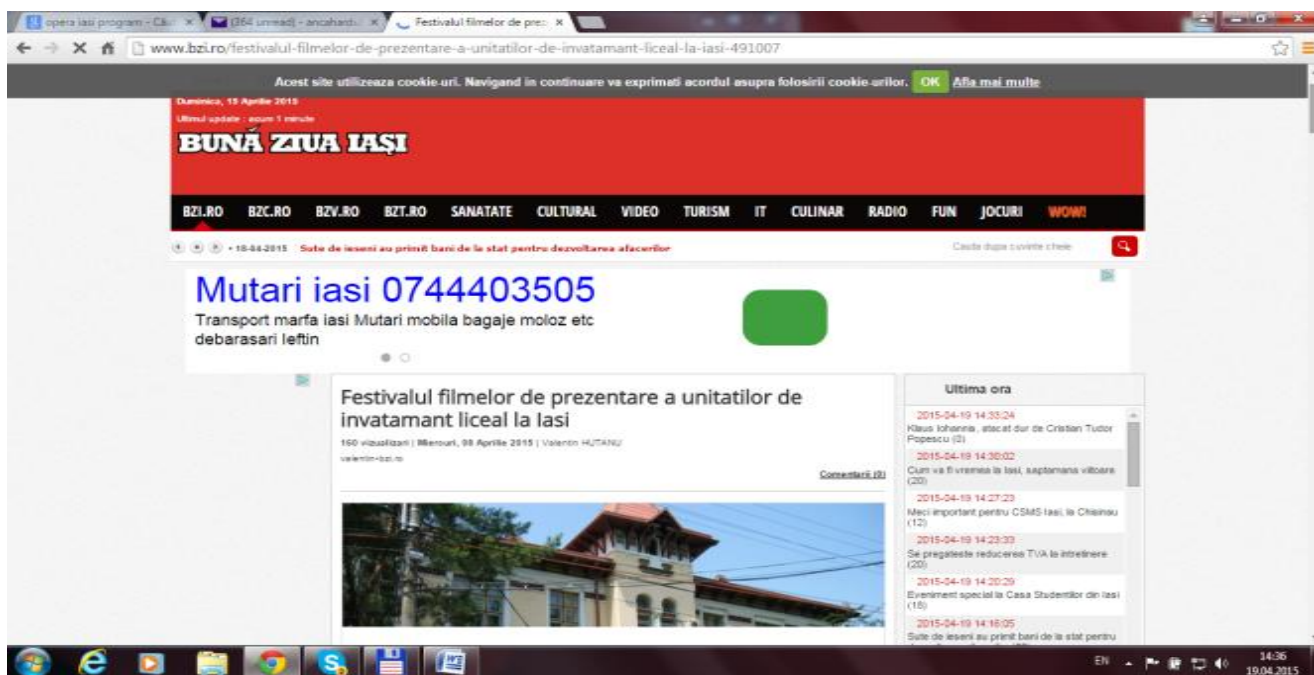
opera iasi program - Că ×
(364 unread) - ancahard ×
Festivalul filmelor de prez ×

www.bzi.ro/festivalul-filmelor-de-prezentare-a-unitatilor-de-invatamant-liceal-la-iasi-491007

Acest site utilizeaza cookie-uri. Navigand in continuare va exprimati acordul asupra folosirii cookie-urilor. OK Afla mai multe

Duminica, 19 Aprilie 2015
Ultimul update : acum 1 minute

BUNĂ ZIUA IAȘI

BZI.RO BZC.RO BZV.RO BZT.RO SANATATE CULTURAL VIDEO TURISM IT CULINAR RADIO FUN JOCURI WOW!

• 18-04-2015 Sute de ieseni au primit bani de la stat pentru dezvoltarea afacerilor

Cauta dupa cuvinte cheie

Mutari iasi 0744403505
Transport marfa iasi Mutari mobila bagaje moloz etc debarasari ieftin

Festivalul filmelor de prezentare a unitatilor de invatamant liceal la Iasi

160 vizualizari | Miercuri, 08 Aprilie 2015 | Valentin HUTANU
valentin-bzi.ro

Comentarii (0)

Ultima ora

2015-04-19 14:33:24
Klaus Iohannis, atacat dur de Cristian Tudor Popescu (0)

2015-04-19 14:30:02
Cum va fi vremea la Iasi, saptamana viitoare (20)

2015-04-19 14:27:23
Meci important pentru CSMS Iasi, la Chisinau (12)

2015-04-19 14:23:33
Se pregateste reducerea TVA la intretinere (20)

2015-04-19 14:20:29
Eveniment special la Casa Studentilor din Iasi (18)

2015-04-19 14:16:05
Sute de ieseni au primit bani de la stat pentru

EN 14:36 19.04.2015